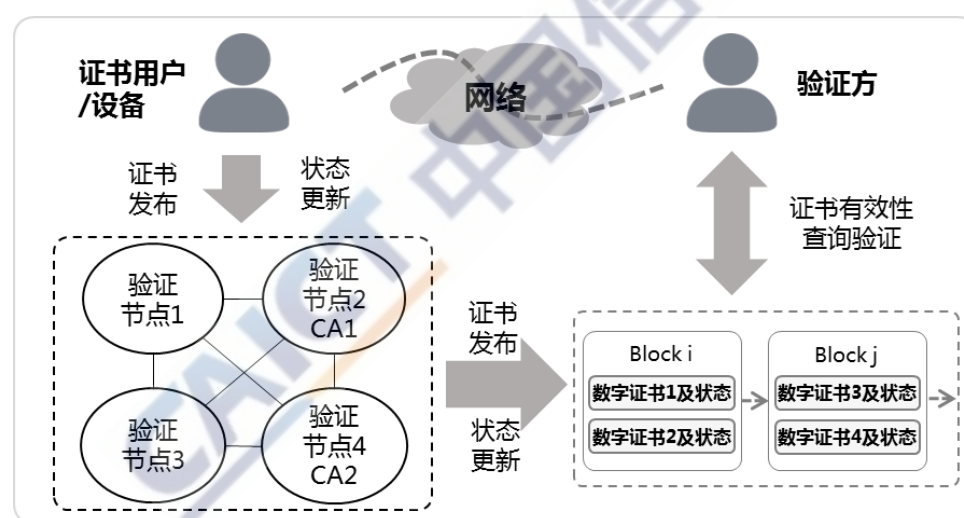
证书用户/设备

网络

验证方

证书发布

状态更新

证书有效性查询验证

验证节点1

验证节点2 CA1

验证节点3

验证节点4 CA2

证书发布

状态更新

Block i

数字证书1及状态

数字证书2及状态

Block j

数字证书3及状态

数字证书4及状态

CAICT 中国信